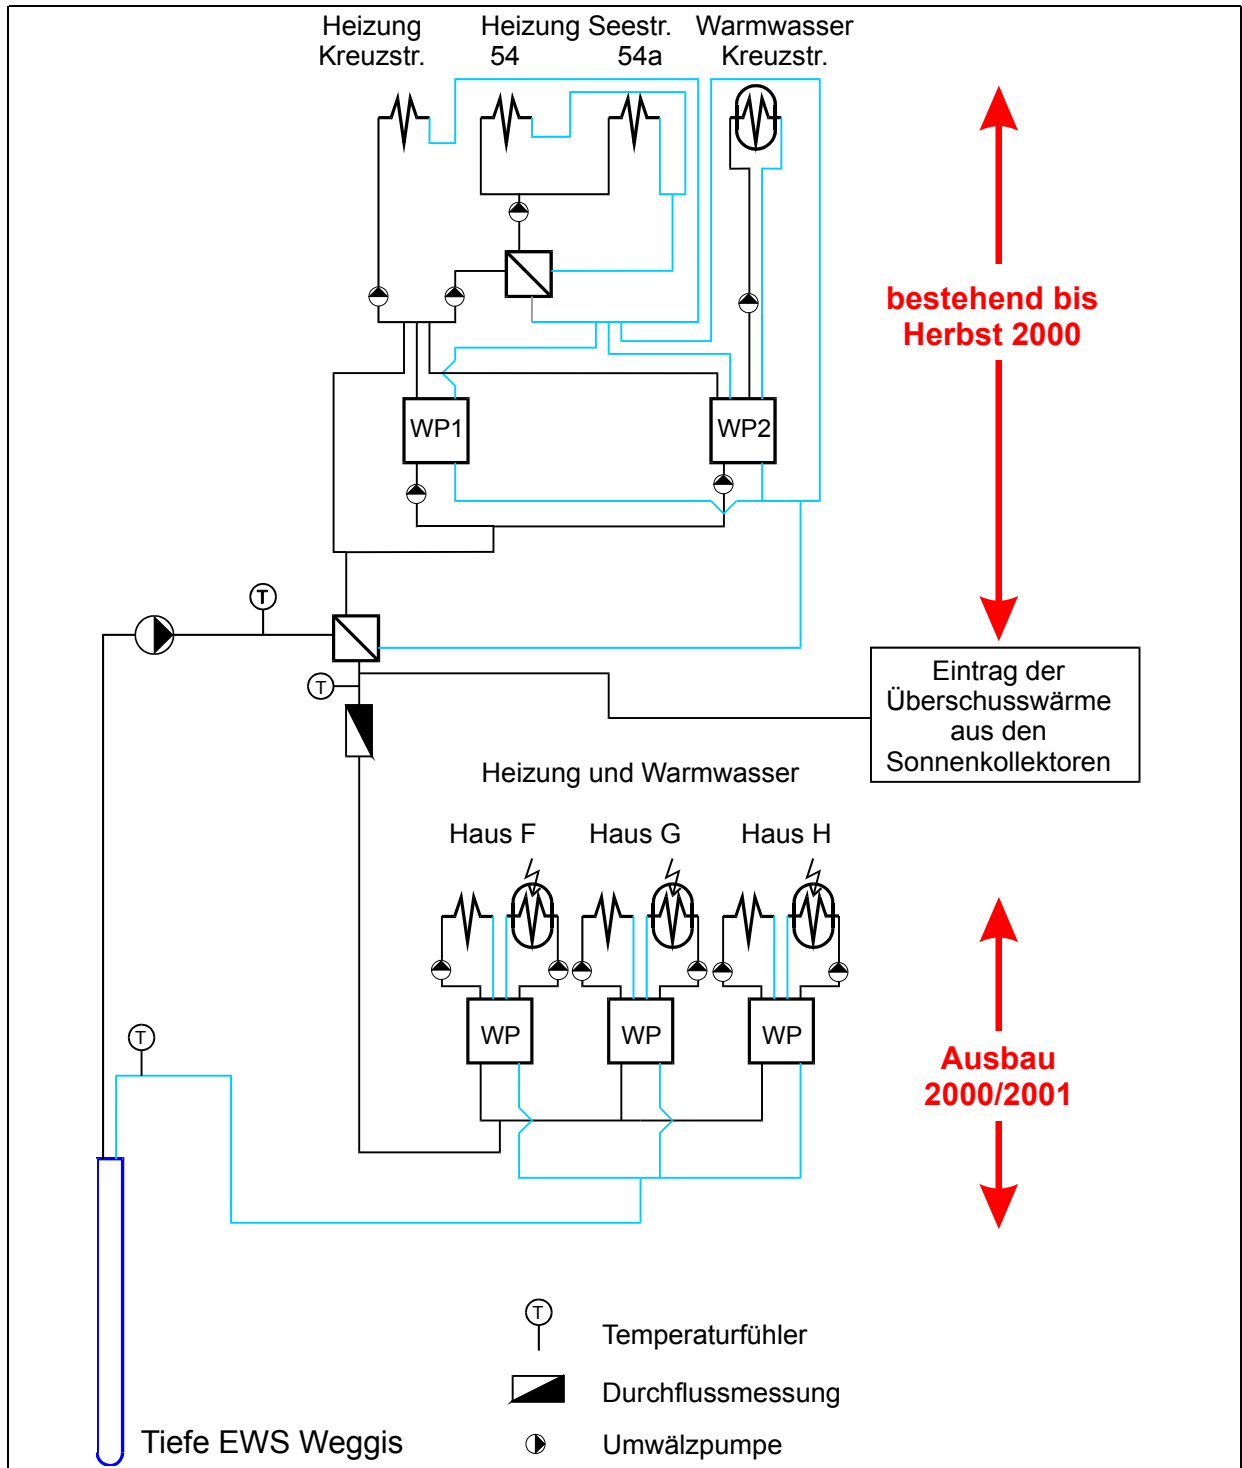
Heizung Kreuzstr.

Heizung Seestr. 54 54a

Warmwasser Kreuzstr.

bestehend bis Herbst 2000

WP1

WP2

T

T

Eintrag der Überschusswärme aus den Sonnenkollektoren

Heizung und Warmwasser

Haus F

Haus G

Haus H

WP

WP

WP

Ausbau 2000/2001

T

T

Temperaturfühler

Durchflussmessung

Umwälzpumpe

Tiefe EWS Weggis